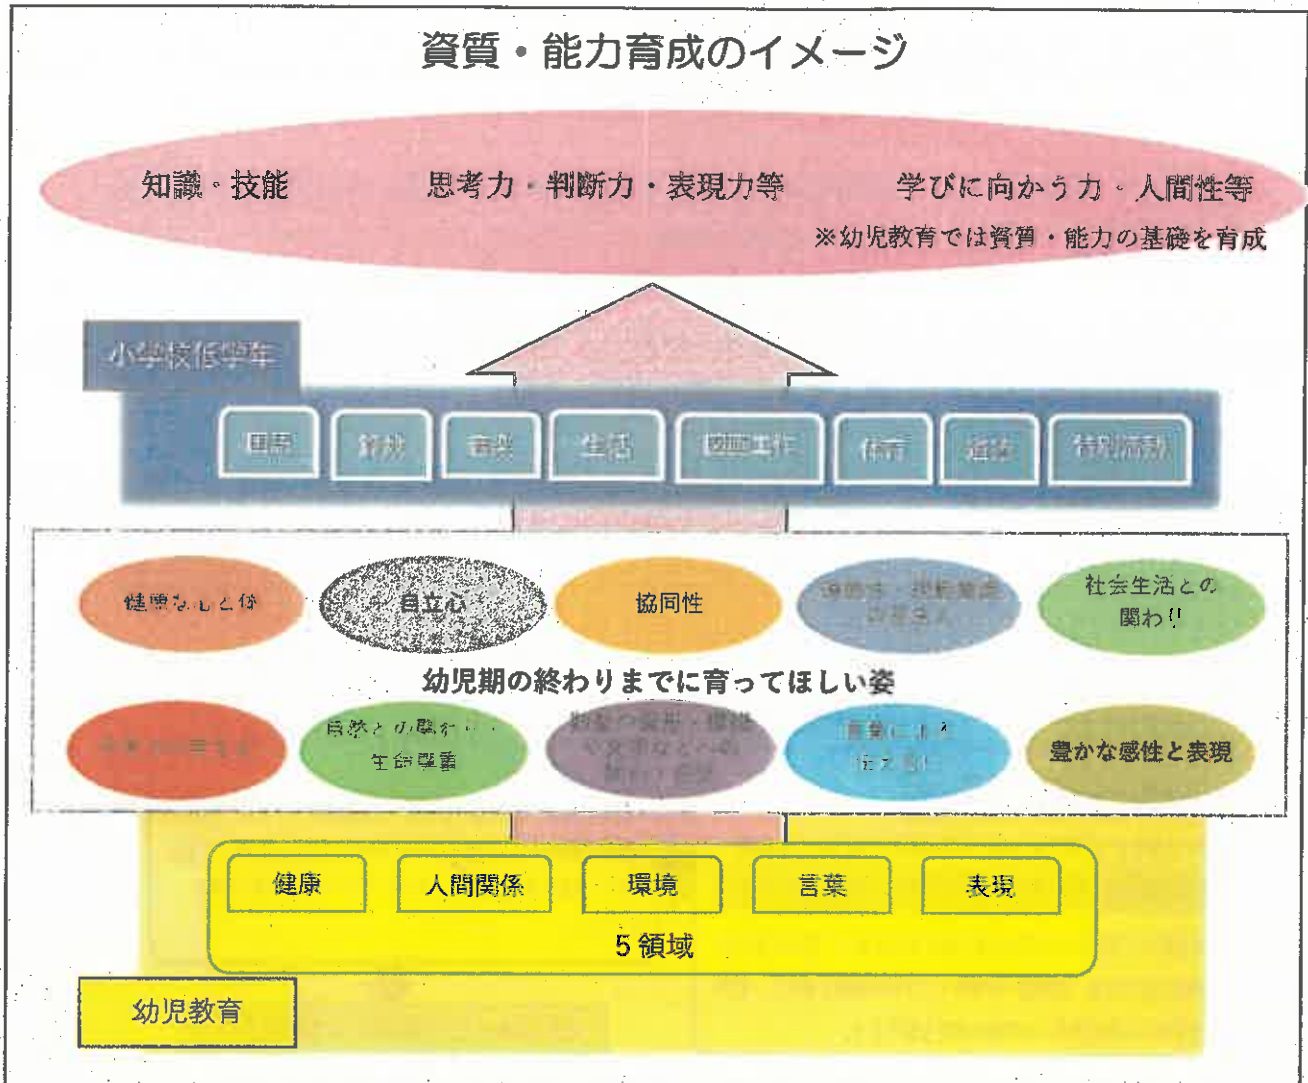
資質・能力育成のイメージ

知識・技能　思考力・判断力・表現力等　学びに向かう力・人間性等
※幼児教育では資質・能力の基礎を育成

小学校低学年

国語　算数　音楽　生活　図画工作　体育　道徳　特別活動

健康な心と体　自立心　協同性　道徳性・規範意識の芽生え　社会生活との関わり

幼児期の終わりまでに育ってほしい姿

思考力の芽生え　自然との関わり・生命尊重　数量や図形、標識や文字などへの関心・感覚　言葉による伝え合い　豊かな感性と表現

健康　人間関係　環境　言葉　表現

5 領域

幼児教育